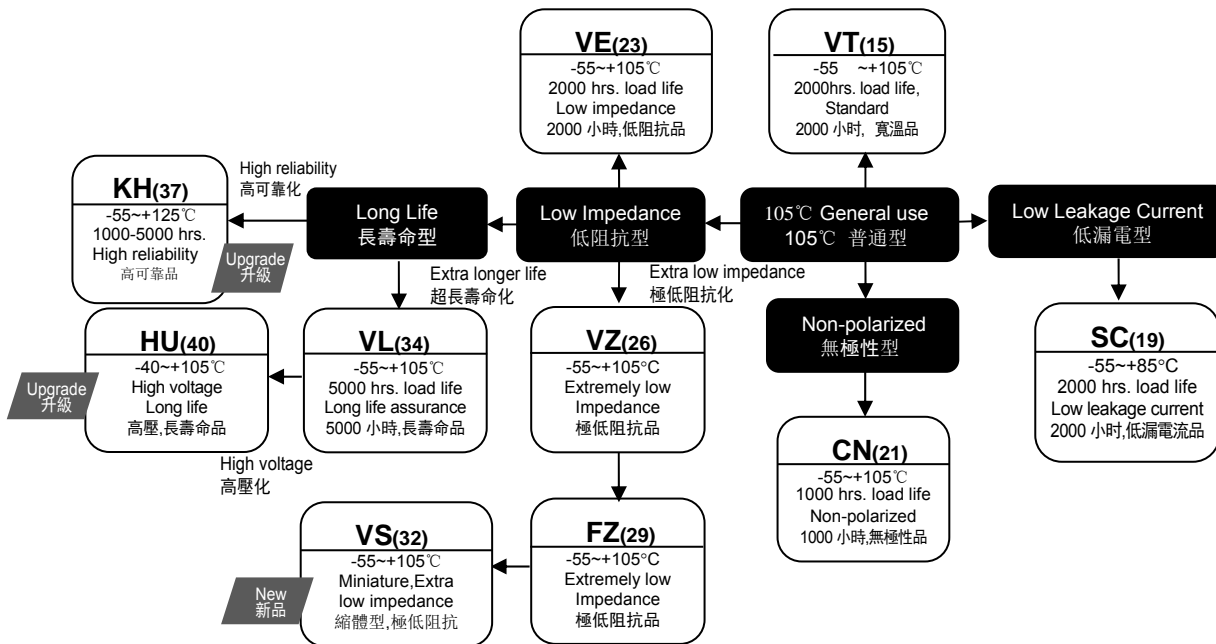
VE(23)
-55~+105℃
2000 hrs. load life
Low impedance
2000 小時,低阻抗品

VT(15)
-55 ~+105℃
2000hrs. load life,
Standard
2000 小时, 寬溫品

High reliability
高可靠化

KH(37)
-55~+125℃
1000-5000 hrs.
High reliability
高可靠品

Upgrade
升級

Long Life
長壽命型

Low Impedance
低阻抗型

105℃ General use
105℃ 普通型

Low Leakage Current
低漏電型

Extra longer life
超長壽命化

Extra low impedance
極低阻抗化

HU(40)
-40~+105℃
High voltage
Long life
高壓,長壽命品

Upgrade
升級

VL(34)
-55~+105℃
5000 hrs. load life
Long life assurance
5000 小時,長壽命品

VZ(26)
-55~+105°C
Extremely low
Impedance
極低阻抗品

Non-polarized
無極性型

SC(19)
-55~+85°C
2000 hrs. load life
Low leakage current
2000 小时,低漏電流品

High voltage
高壓化

CN(21)
-55~+105℃
1000 hrs. load life
Non-polarized
1000 小時,無極性品

VS(32)
-55~+105℃
Miniature,Extra
low impedance
縮體型, 極低阻抗

New
新品

FZ(29)
-55~+105°C
Extremely low
Impedance
極低阻抗品